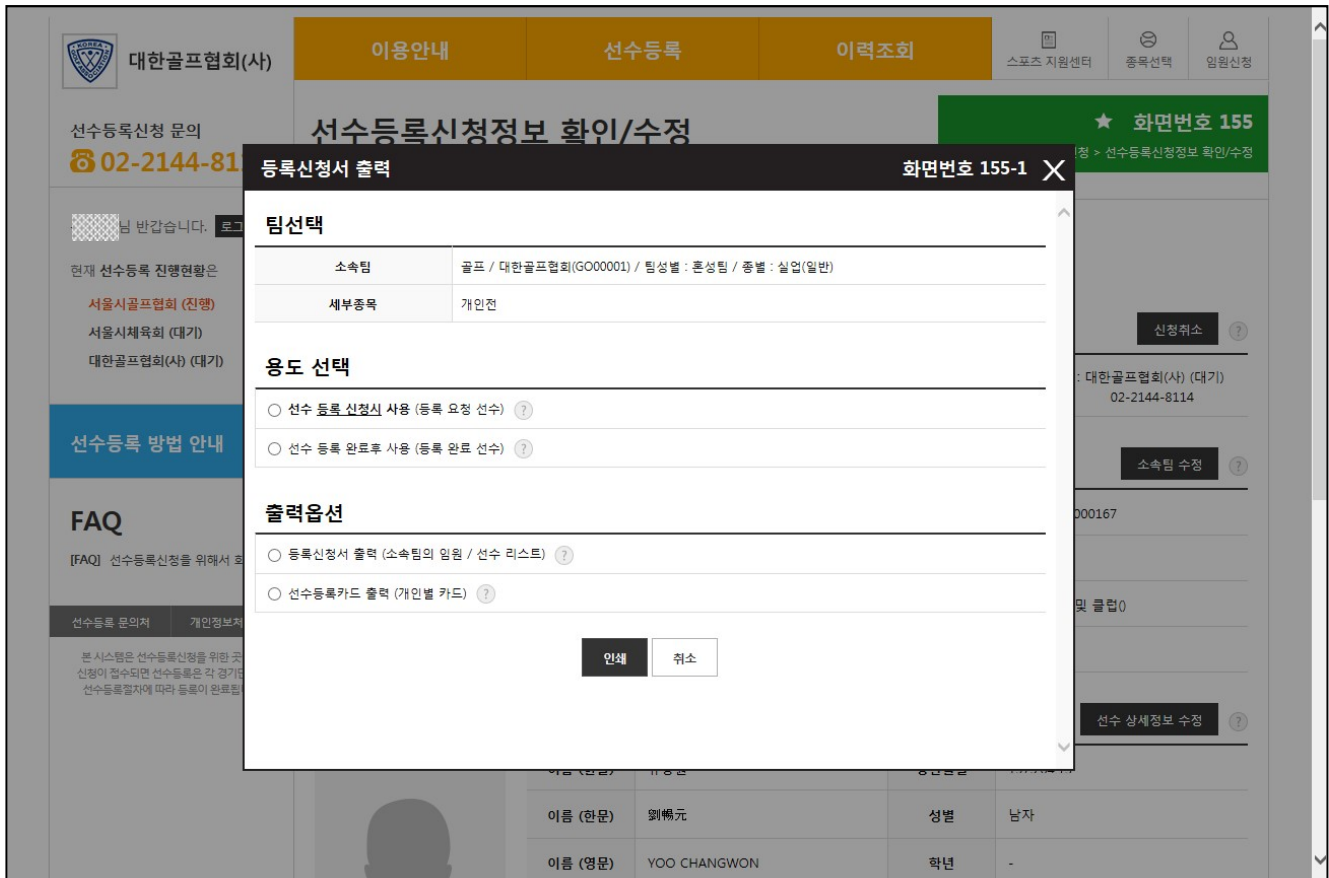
대한골프협회(사)

이용안내 | 선수등록 | 이력조회

스포츠 지원센터 | 종목선택 | 임원신청

선수등록신청 문의
02-2144-81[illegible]

선수등록신청정보 확인/수정

★ 화면번호 155
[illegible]청 > 선수등록신청정보 확인/수정

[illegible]님 반갑습니다. 로그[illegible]

현재 선수등록 진행현황은
서울시골프협회 (진행)
서울시체육회 (대기)
대한골프협회(사) (대기)

선수등록 방법 안내

FAQ
[FAQ] 선수등록신청을 위해서 회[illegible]

선수등록 문의처 | 개인정보처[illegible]

본 시스템은 선수등록신청을 위한 곳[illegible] 신청이 접수되면 선수등록은 각 경기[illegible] 선수등록절차에 따라 등록이 완료됩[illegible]

신청취소
: 대한골프협회(사) (대기)
02-2144-8114

소속팀 수정
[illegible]000167
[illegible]및 클럽()

선수 상세정보 수정

이름 (한문) | 劉暢元 | 성별 | 남자
이름 (영문) | YOO CHANGWON | 학년 | -

등록신청서 출력
화면번호 155-1

팀선택

| 소속팀 | 골프 / 대한골프협회(GO00001) / 팀성별 : 혼성팀 / 종별 : 실업(일반) |
|---|---|
| 세부종목 | 개인전 |

용도 선택
○ 선수 등록 신청시 사용 (등록 요청 선수) ?
○ 선수 등록 완료후 사용 (등록 완료 선수) ?

출력옵션
○ 등록신청서 출력 (소속팀의 임원 / 선수 리스트) ?
○ 선수등록카드 출력 (개인별 카드) ?

인쇄 | 취소